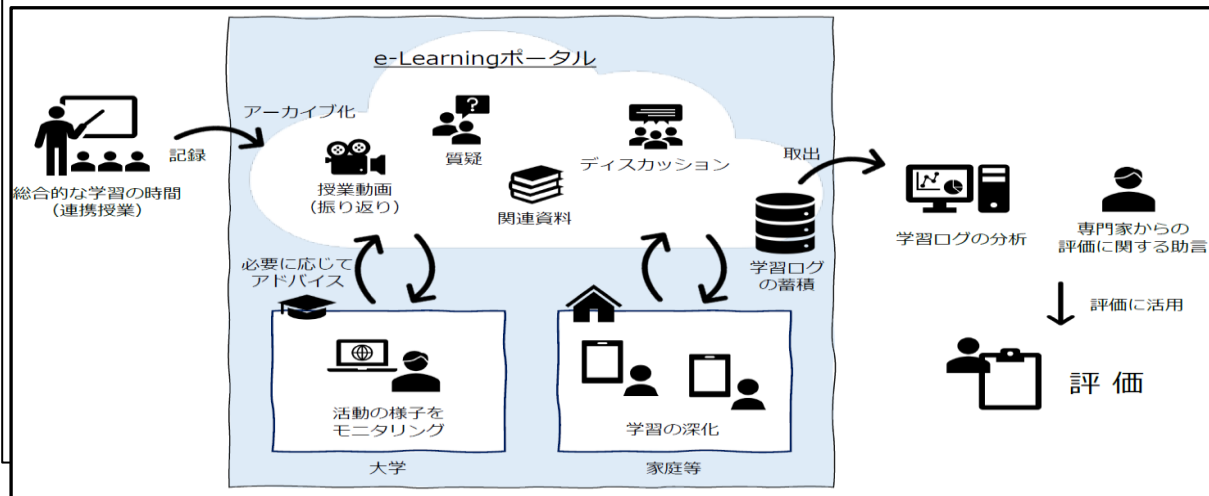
e-Learningポータル

アーカイブ化

記録

総合的な学習の時間
（連携授業）

授業動画
（振り返り）

質疑

関連資料

ディスカッション

取出

学習ログ
の蓄積

学習ログの分析

専門家からの
評価に関する助言

評価に活用

評 価

必要に応じて
アドバイス

活動の様子を
モニタリング

大学

学習の深化

家庭等